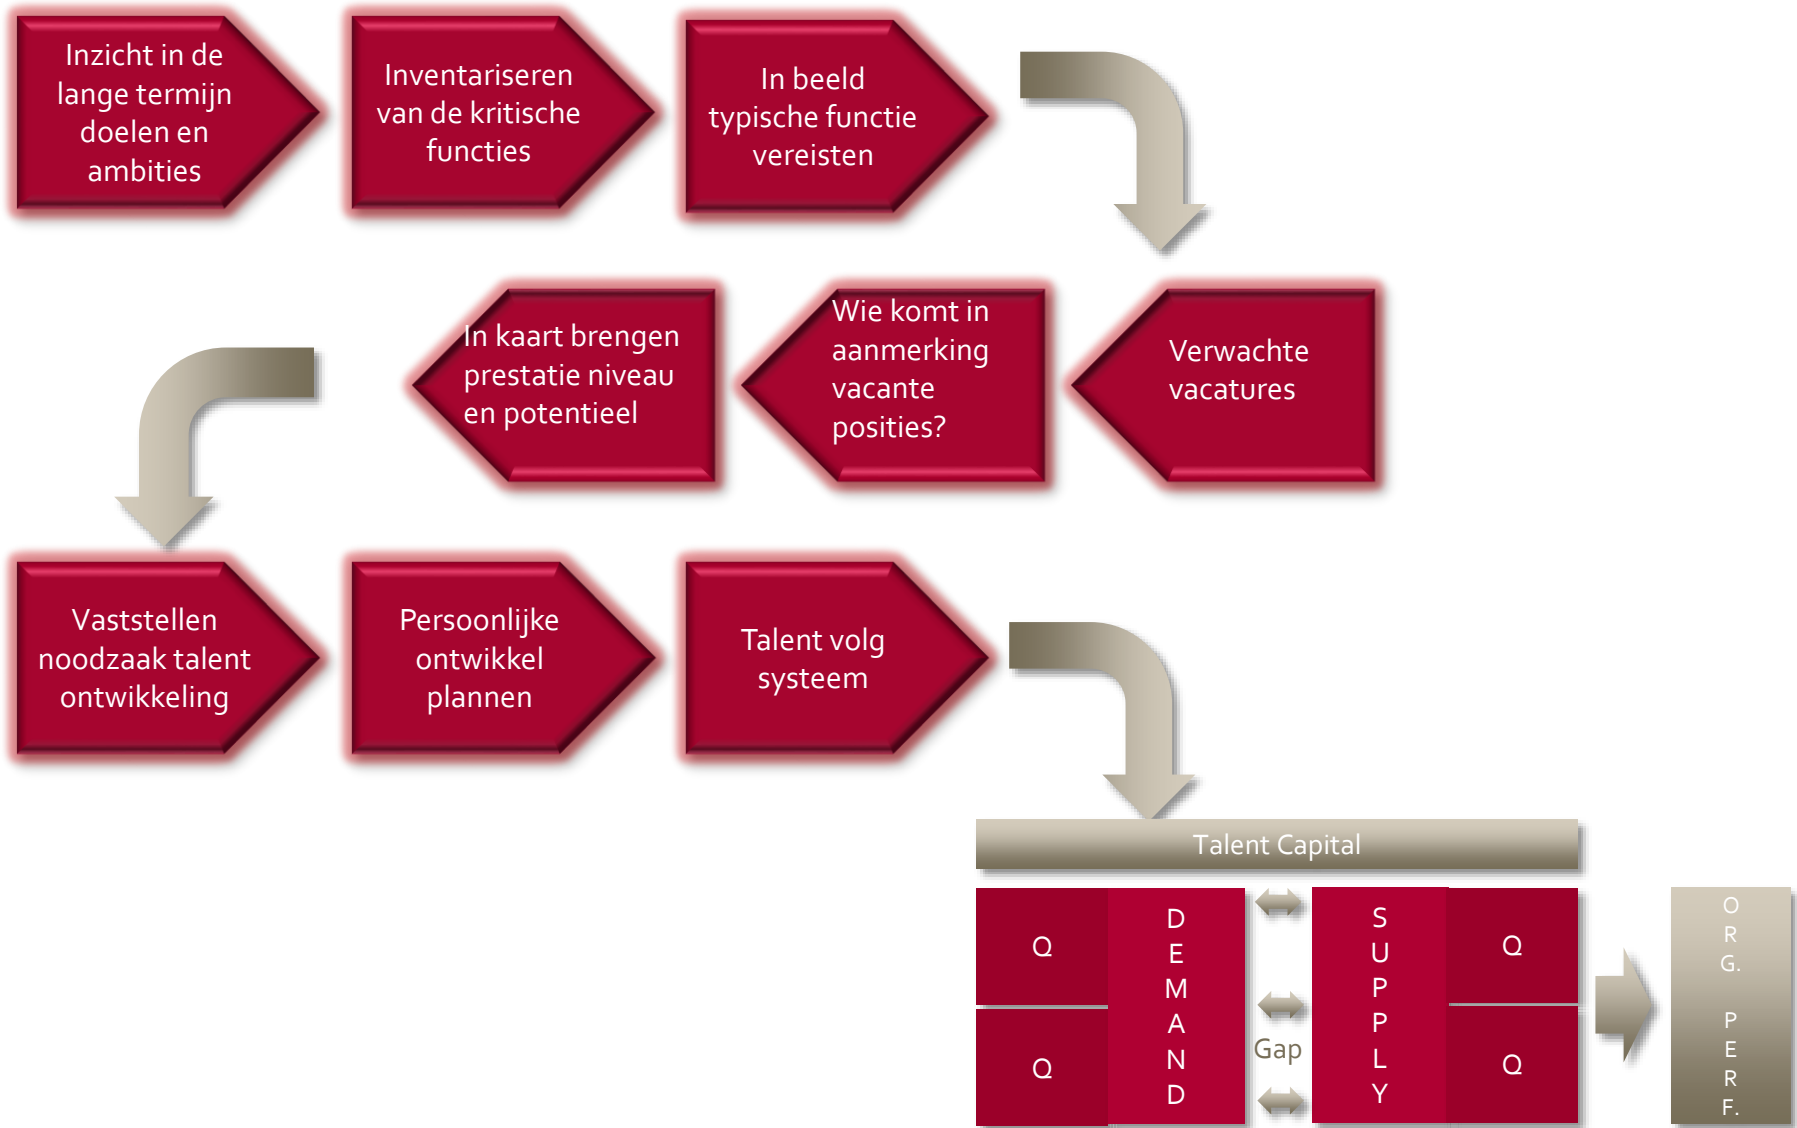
Inzicht in de lange termijn doelen en ambities

Inventariseren van de kritische functies

In beeld typische functie vereisten

Verwachte vacatures

Wie komt in aanmerking vacante posities?

In kaart brengen prestatie niveau en potentieel

Vaststellen noodzaak talent ontwikkeling

Persoonlijke ontwikkel plannen

Talent volg systeem

Talent Capital

Q

Q

D E M A N D

Gap

S U P P L Y

Q

Q

O R G. P E R F.